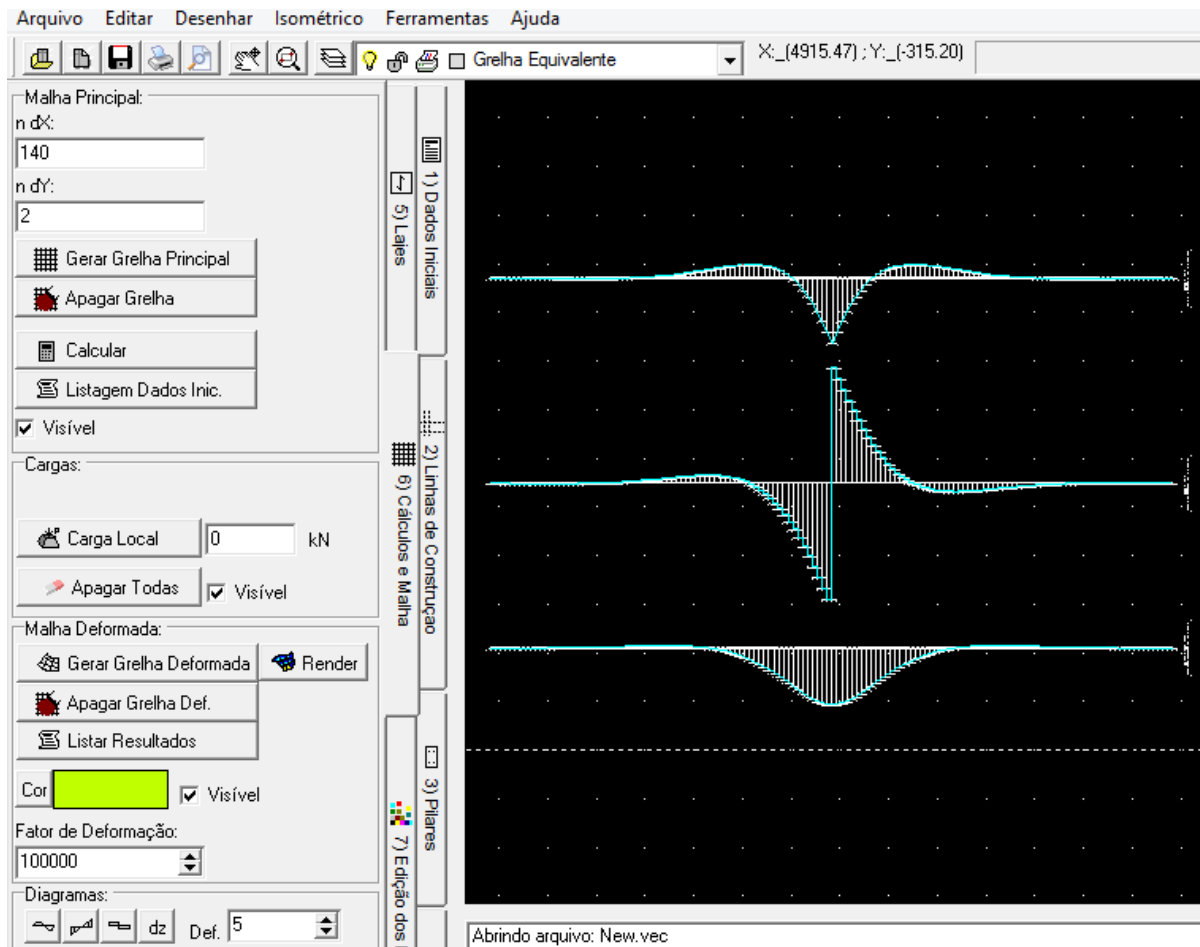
Arquivo Editar Desenhar Isométrico Ferramentas Ajuda

Grelha Equivalente

X:_(4915.47) ; Y:_(-315.20)

Malha Principal:
n dX:
140
n dY:
2
Gerar Grelha Principal
Apagar Grelha
Calcular
Listagem Dados Inic.
Visível

Cargas:
Carga Local
0
kN
Apagar Todas
Visível

Malha Deformada:
Gerar Grelha Deformada
Render
Apagar Grelha Def.
Listar Resultados
Cor
Visível
Fator de Deformação:
100000

Diagramas:
dz
Def.
5

5) Lajes
1) Dados Iniciais
6) Cálculos e Malha
2) Linhas de Construção
7) Edição dos
3) Pilares

Abrindo arquivo: New.vec